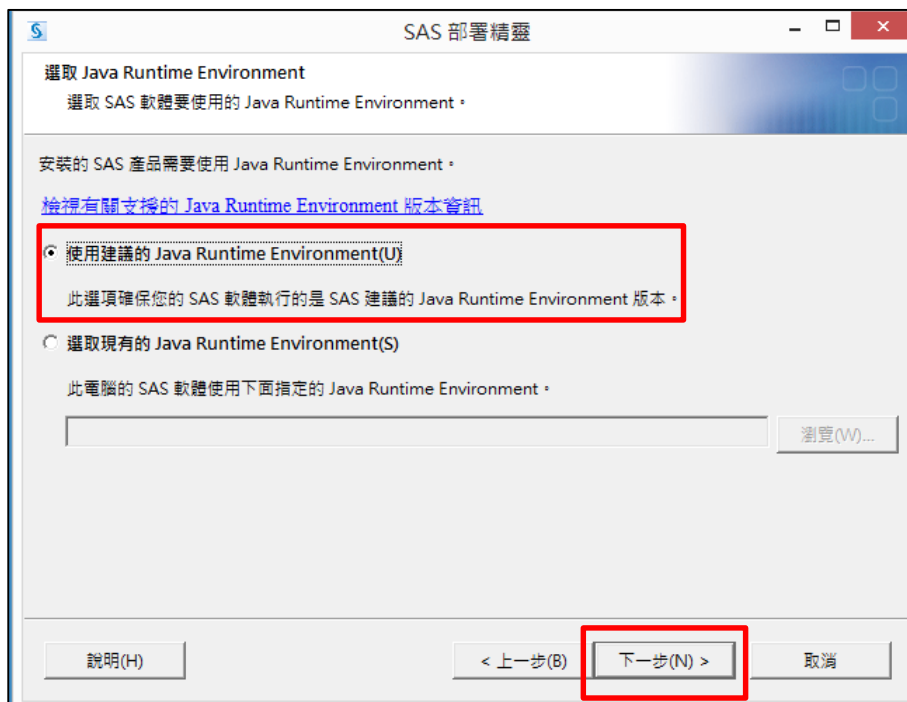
SAS 部署精靈

選取 Java Runtime Environment
選取 SAS 軟體要使用的 Java Runtime Environment。

安裝的 SAS 產品需要使用 Java Runtime Environment。

檢視有關支援的 Java Runtime Environment 版本資訊

使用建議的 Java Runtime Environment(U)

此選項確保您的 SAS 軟體執行的是 SAS 建議的 Java Runtime Environment 版本。

選取現有的 Java Runtime Environment(S)

此電腦的 SAS 軟體使用下面指定的 Java Runtime Environment。

瀏覽(W)...

說明(H)

< 上一步(B)

下一步(N) >

取消